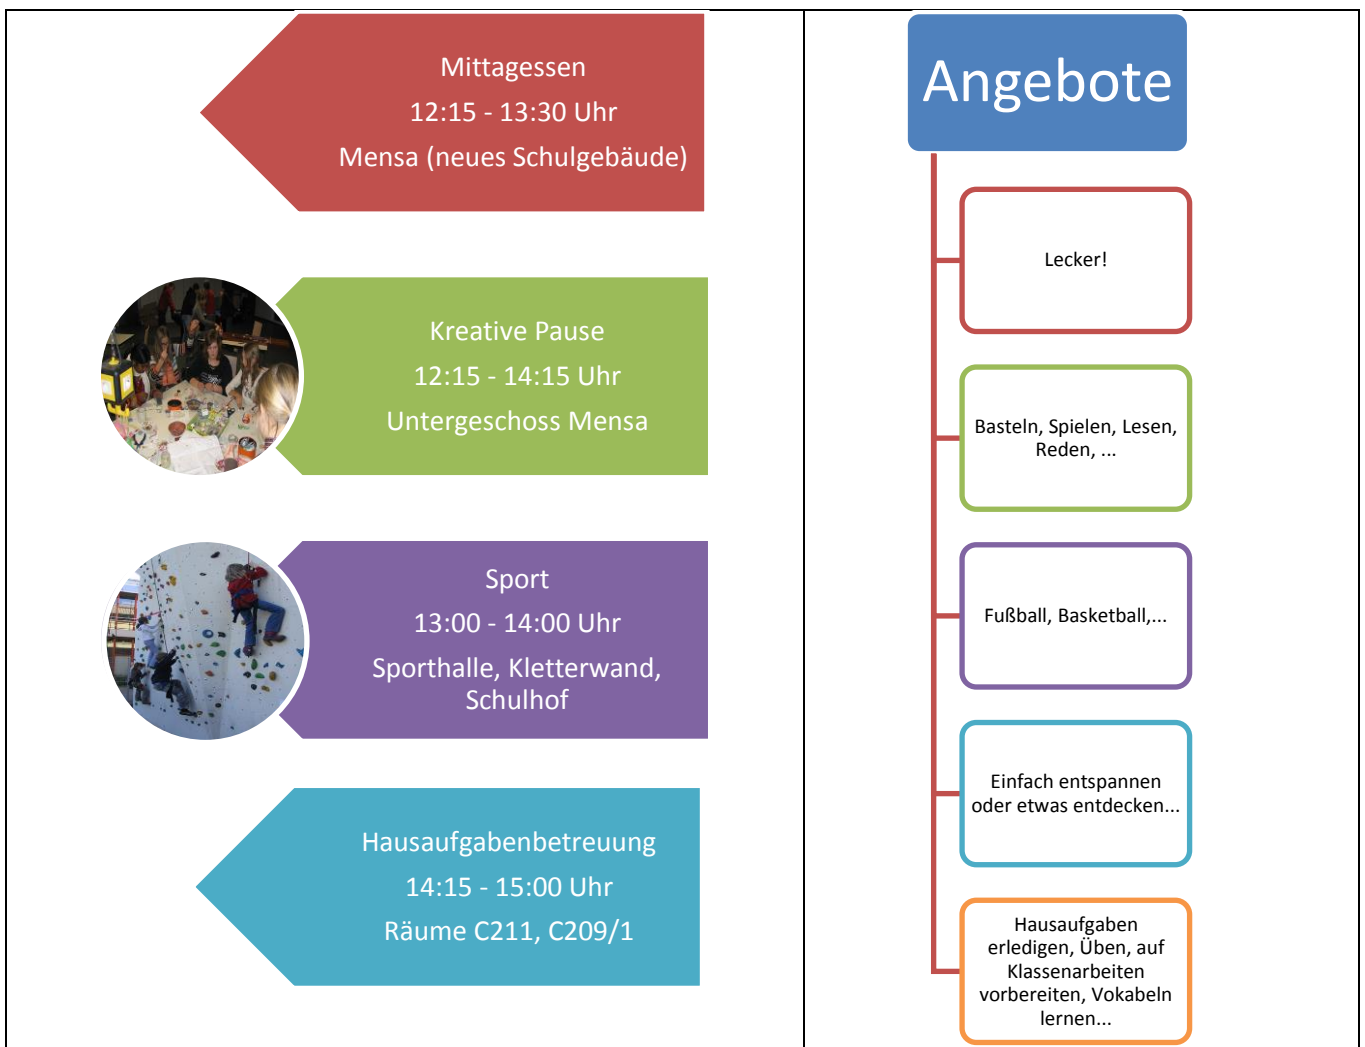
Mittagessen
12:15 - 13:30 Uhr
Mensa (neues Schulgebäude)

Kreative Pause
12:15 - 14:15 Uhr
Untergeschoss Mensa

Sport
13:00 - 14:00 Uhr
Sporthalle, Kletterwand, Schulhof

Hausaufgabenbetreuung
14:15 - 15:00 Uhr
Räume C211, C209/1

Angebote

Lecker!

Basteln, Spielen, Lesen, Reden, ...

Fußball, Basketball,...

Einfach entspannen oder etwas entdecken...

Hausaufgaben erledigen, Üben, auf Klassenarbeiten vorbereiten, Vokabeln lernen...